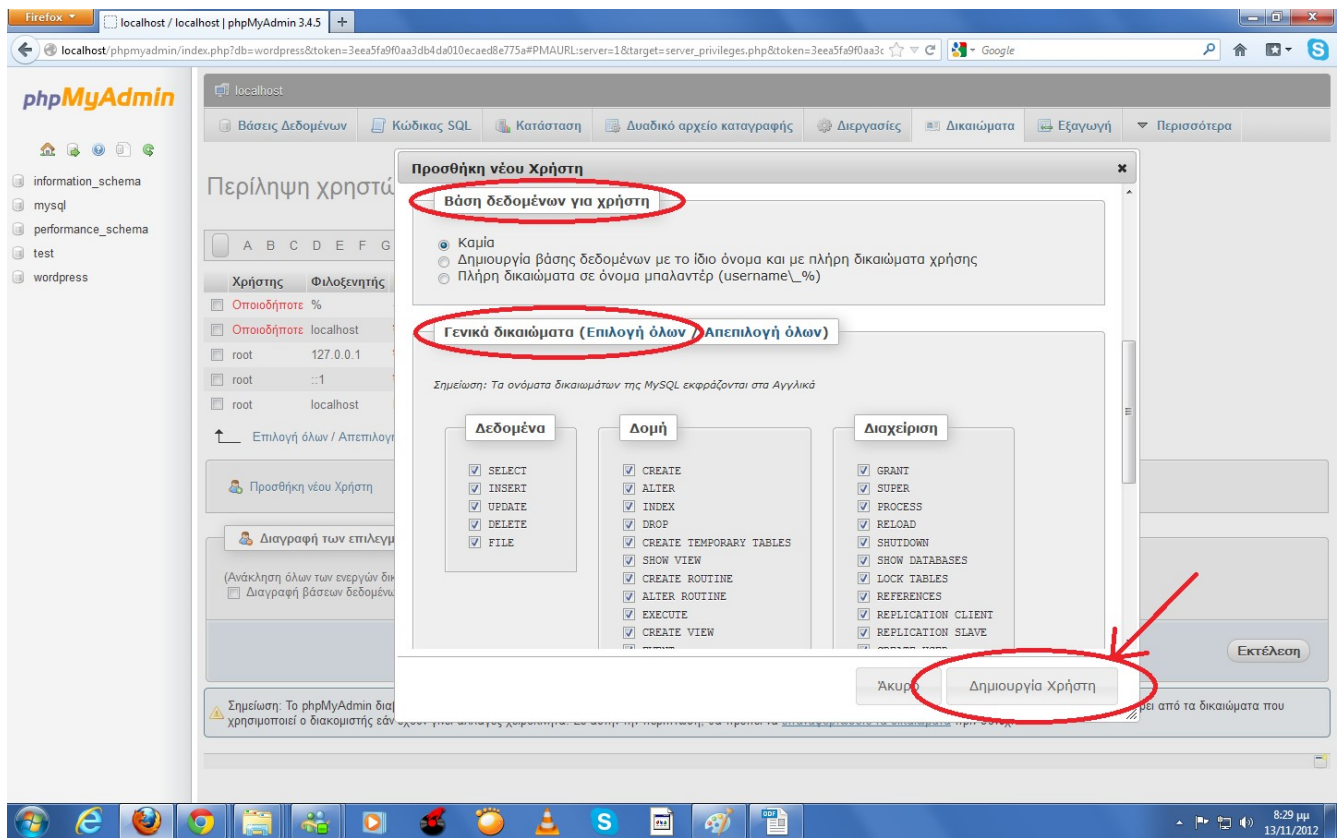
Firefox
localhost / localhost | phpMyAdmin 3.4.5
+
localhost/phpmyadmin/index.php?db=wordpress&token=3eea5fa9f0aa3db4da010ecaed8e775a#PMAURL:server=1&target=server_privileges.php&token=3eea5fa9f0aa3c
Google

phpMyAdmin

information_schema
mysql
performance_schema
test
wordpress

localhost

Βάσεις Δεδομένων
Κώδικας SQL
Κατάσταση
Δυαδικό αρχείο καταγραφής
Διεργασίες
Δικαιώματα
Εξαγωγή
Περισσότερα

Περίληψη χρηστώ

A B C D E F G

| Χρήστης | Φιλοξενητής |
|---|---|
| Οποιοδήποτε | % |
| Οποιοδήποτε | localhost |
| root | 127.0.0.1 |
| root | ::1 |
| root | localhost |

Επιλογή όλων / Απεπιλογ

Προσθήκη νέου Χρήστη

Διαγραφή των επιλεγμ

(Ανάκληση όλων των ενεργών δικ
Διαγραφή βάσεων δεδομένω

Εκτέλεση

Σημείωση: Το phpMyAdmin διαβ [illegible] ρει από τα δικαιώματα που χρησιμοποιεί ο διακομιστής εάν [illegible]

Προσθήκη νέου Χρήστη

Βάση δεδομένων για χρήστη

Καμία
Δημιουργία βάσης δεδομένων με το ίδιο όνομα και με πλήρη δικαιώματα χρήσης
Πλήρη δικαιώματα σε όνομα μπαλαντέρ (username\_%)

Γενικά δικαιώματα (Επιλογή όλων / Απεπιλογή όλων)

Σημείωση: Τα ονόματα δικαιωμάτων της MySQL εκφράζονται στα Αγγλικά

Δεδομένα
SELECT
INSERT
UPDATE
DELETE
FILE

Δομή
CREATE
ALTER
INDEX
DROP
CREATE TEMPORARY TABLES
SHOW VIEW
CREATE ROUTINE
ALTER ROUTINE
EXECUTE
CREATE VIEW

Διαχείριση
GRANT
SUPER
PROCESS
RELOAD
SHUTDOWN
SHOW DATABASES
LOCK TABLES
REFERENCES
REPLICATION CLIENT
REPLICATION SLAVE

Άκυρο
Δημιουργία Χρήστη

8:29 μμ
13/11/2012